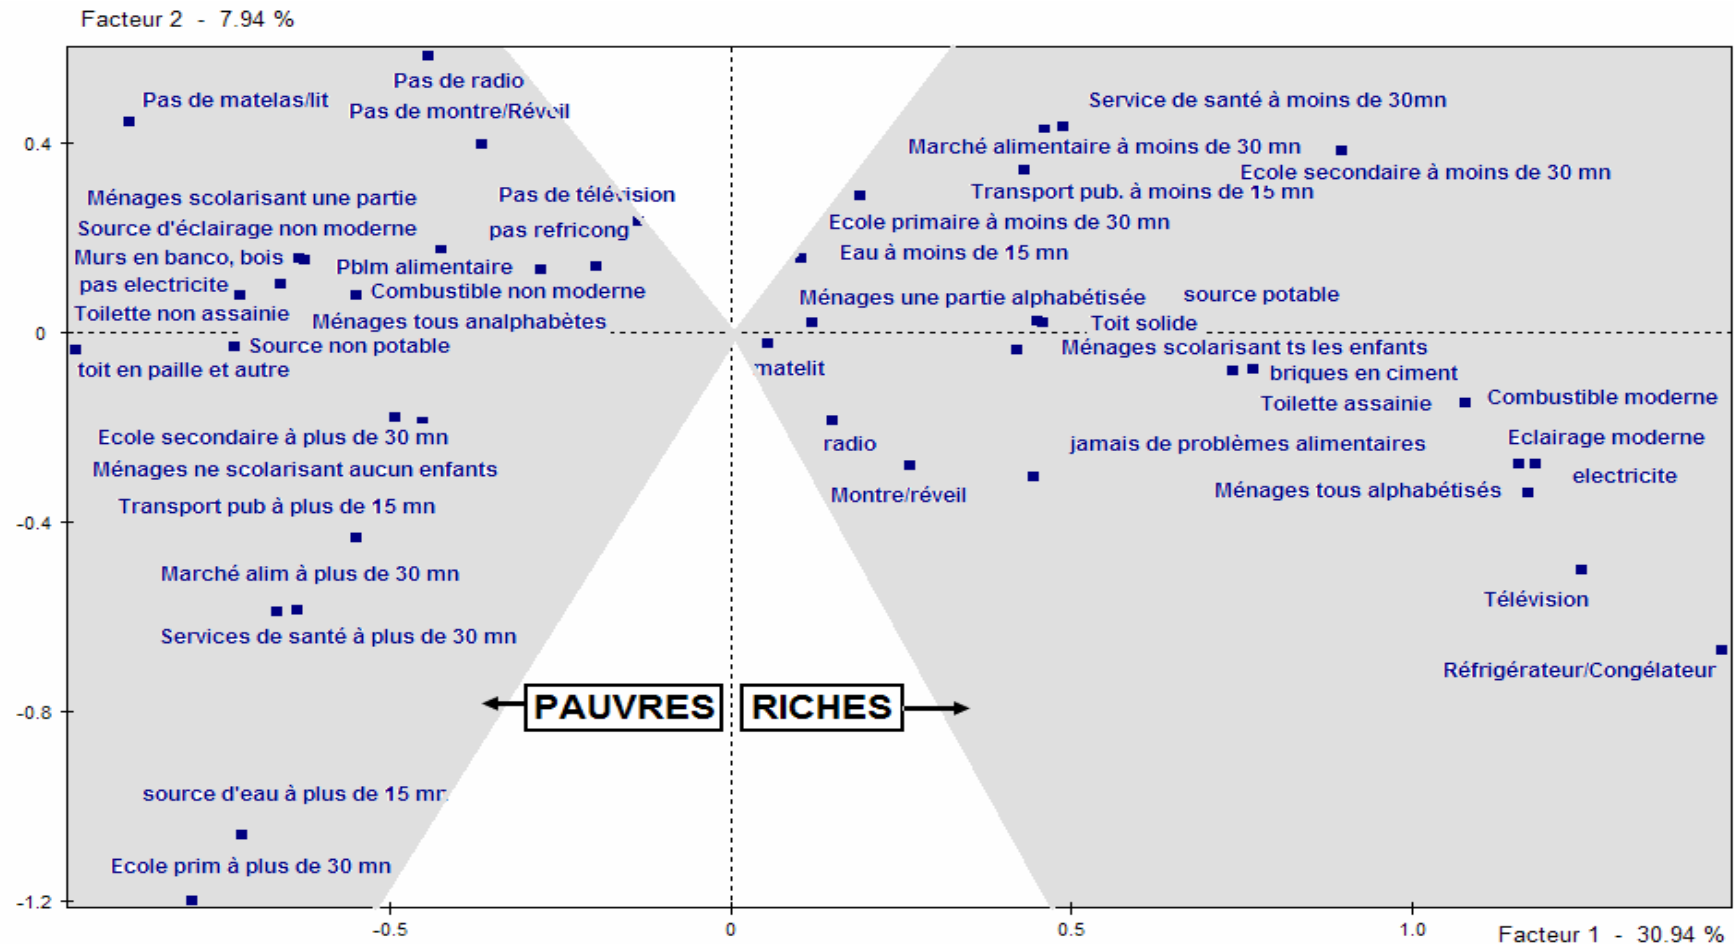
Facteur 2 - 7.94 %

0.4
0
-0.4
-0.8
-1.2

-0.5
0
0.5
1.0

Facteur 1 - 30.94 %

Pas de radio
Pas de matelas/lit
Pas de montre/Réveil
Ménages scolarisant une partie
Pas de télévision
Source d'éclairage non moderne
pas refricong
Murs en banco, bois
Pblm alimentaire
pas electricite
Combustible non moderne
Toilette non assainie
Ménages tous analphabètes
Source non potable
toit en paille et autre
Ecole secondaire à plus de 30 mn
Ménages ne scolarisant aucun enfants
Transport pub à plus de 15 mn
Marché alim à plus de 30 mn
Services de santé à plus de 30 mn
source d'eau à plus de 15 mn
Ecole prim à plus de 30 mn

Service de santé à moins de 30mn
Marché alimentaire à moins de 30 mn
Ecole secondaire à moins de 30 mn
Transport pub. à moins de 15 mn
Ecole primaire à moins de 30 mn
Eau à moins de 15 mn
Ménages une partie alphabétisée
source potable
Toit solide
matelit
Ménages scolarisant ts les enfants
briques en ciment
Toilette assainie
Combustible moderne
radio
jamais de problèmes alimentaires
Eclairage moderne
electricite
Montre/réveil
Ménages tous alphabétisés
Télévision
Réfrigérateur/Congélateur

PAUVRES
RICHES